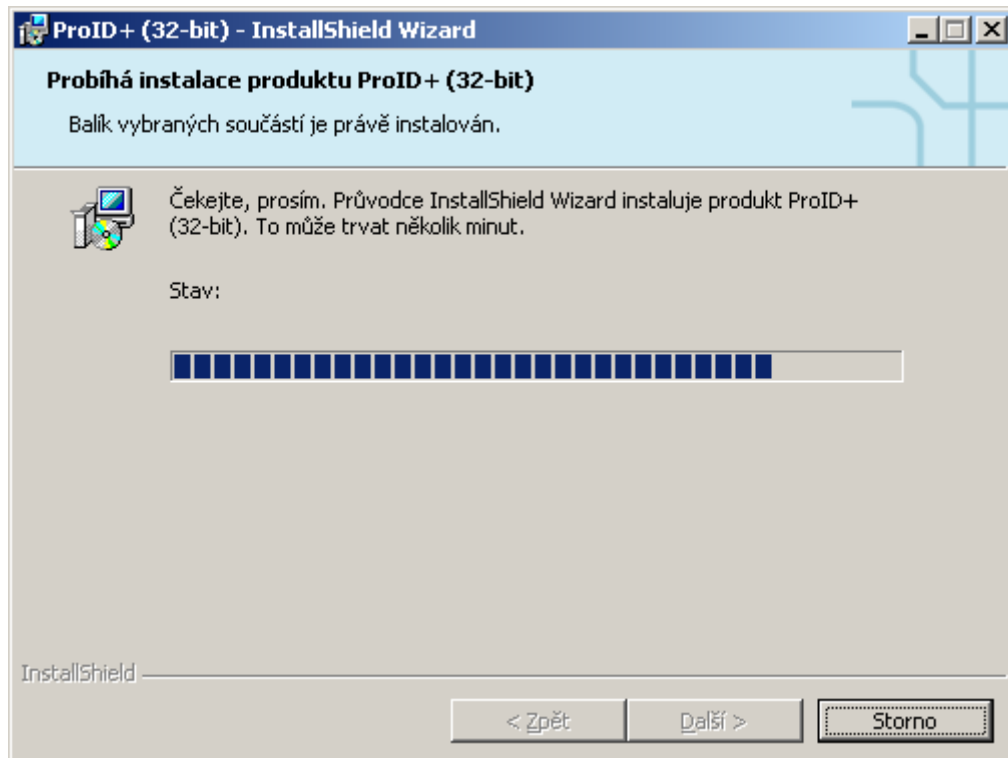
ProID+ (32-bit) - InstallShield Wizard

Probíhá instalace produktu ProID+ (32-bit)

Balík vybraných součástí je právě instalován.

Čekejte, prosím. Průvodce InstallShield Wizard instaluje produkt ProID+ (32-bit). To může trvat několik minut.

Stav:

InstallShield

< Zpět Další > Storno